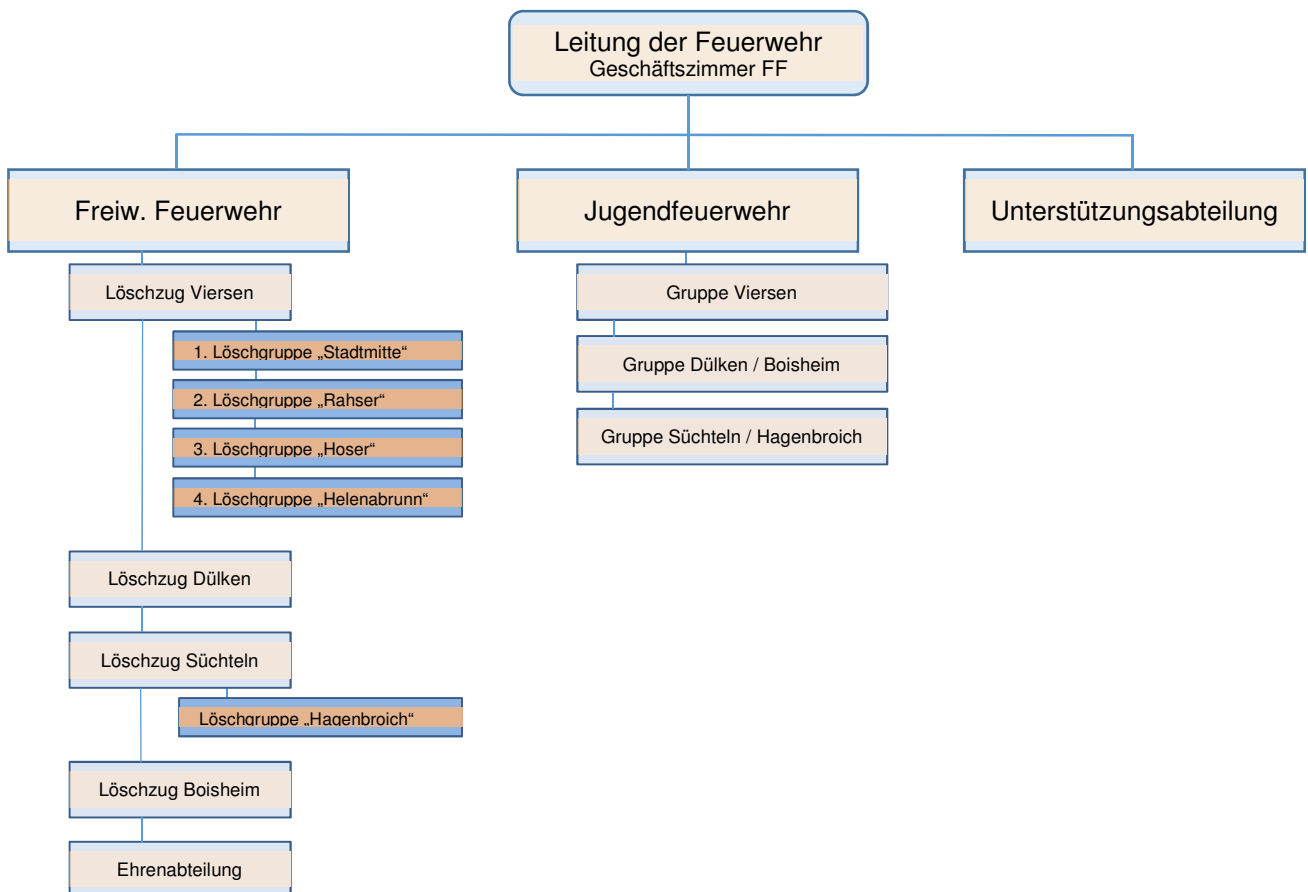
Leitung der Feuerwehr
Geschäftszimmer FF

Freiw. Feuerwehr

Jugendfeuerwehr

Unterstützungsabteilung

Löschzug Viersen

1. Löschgruppe „Stadtmitte“

2. Löschgruppe „Rahser“

3. Löschgruppe „Hoser“

4. Löschgruppe „Helenabrunn“

Löschzug Dülken

Löschzug Süchteln

Löschgruppe „Hagenbroich“

Löschzug Boisheim

Ehrenabteilung

Gruppe Viersen

Gruppe Dülken / Boisheim

Gruppe Süchteln / Hagenbroich